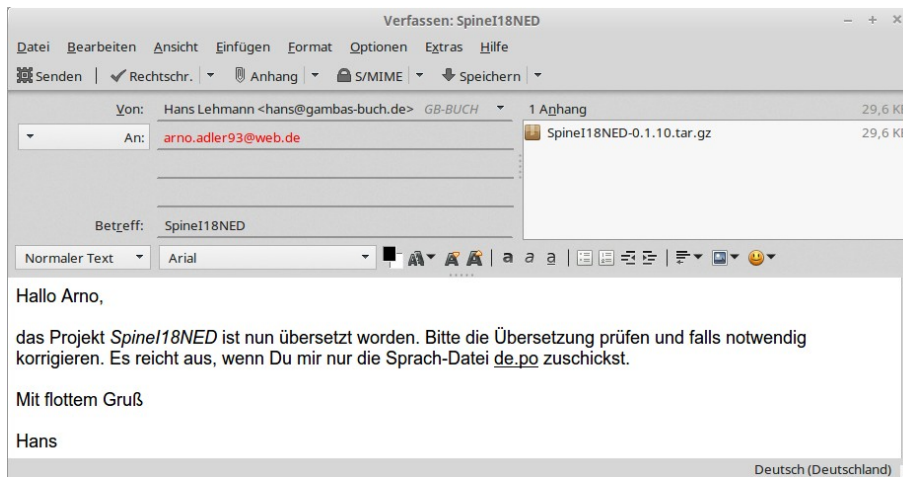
Verfassen: SpineI18NED

Datei Bearbeiten Ansicht Einfügen Format Optionen Extras Hilfe

Senden | Rechtschr. ▾ | Anhang ▾ | S/MIME ▾ | Speichern ▾

Von: Hans Lehmann <hans@gambas-buch.de> GB-BUCH

An: arno.adler93@web.de

Betreff: SpineI18NED

1 Anhang 29,6 KB

SpineI18NED-0.1.10.tar.gz 29,6 KB

Normaler Text ▾ Arial ▾

Hallo Arno,

das Projekt *SpineI18NED* ist nun übersetzt worden. Bitte die Übersetzung prüfen und falls notwendig korrigieren. Es reicht aus, wenn Du mir nur die Sprach-Datei de.po zuschickst.

Mit flottem Gruß

Hans

Deutsch (Deutschland)